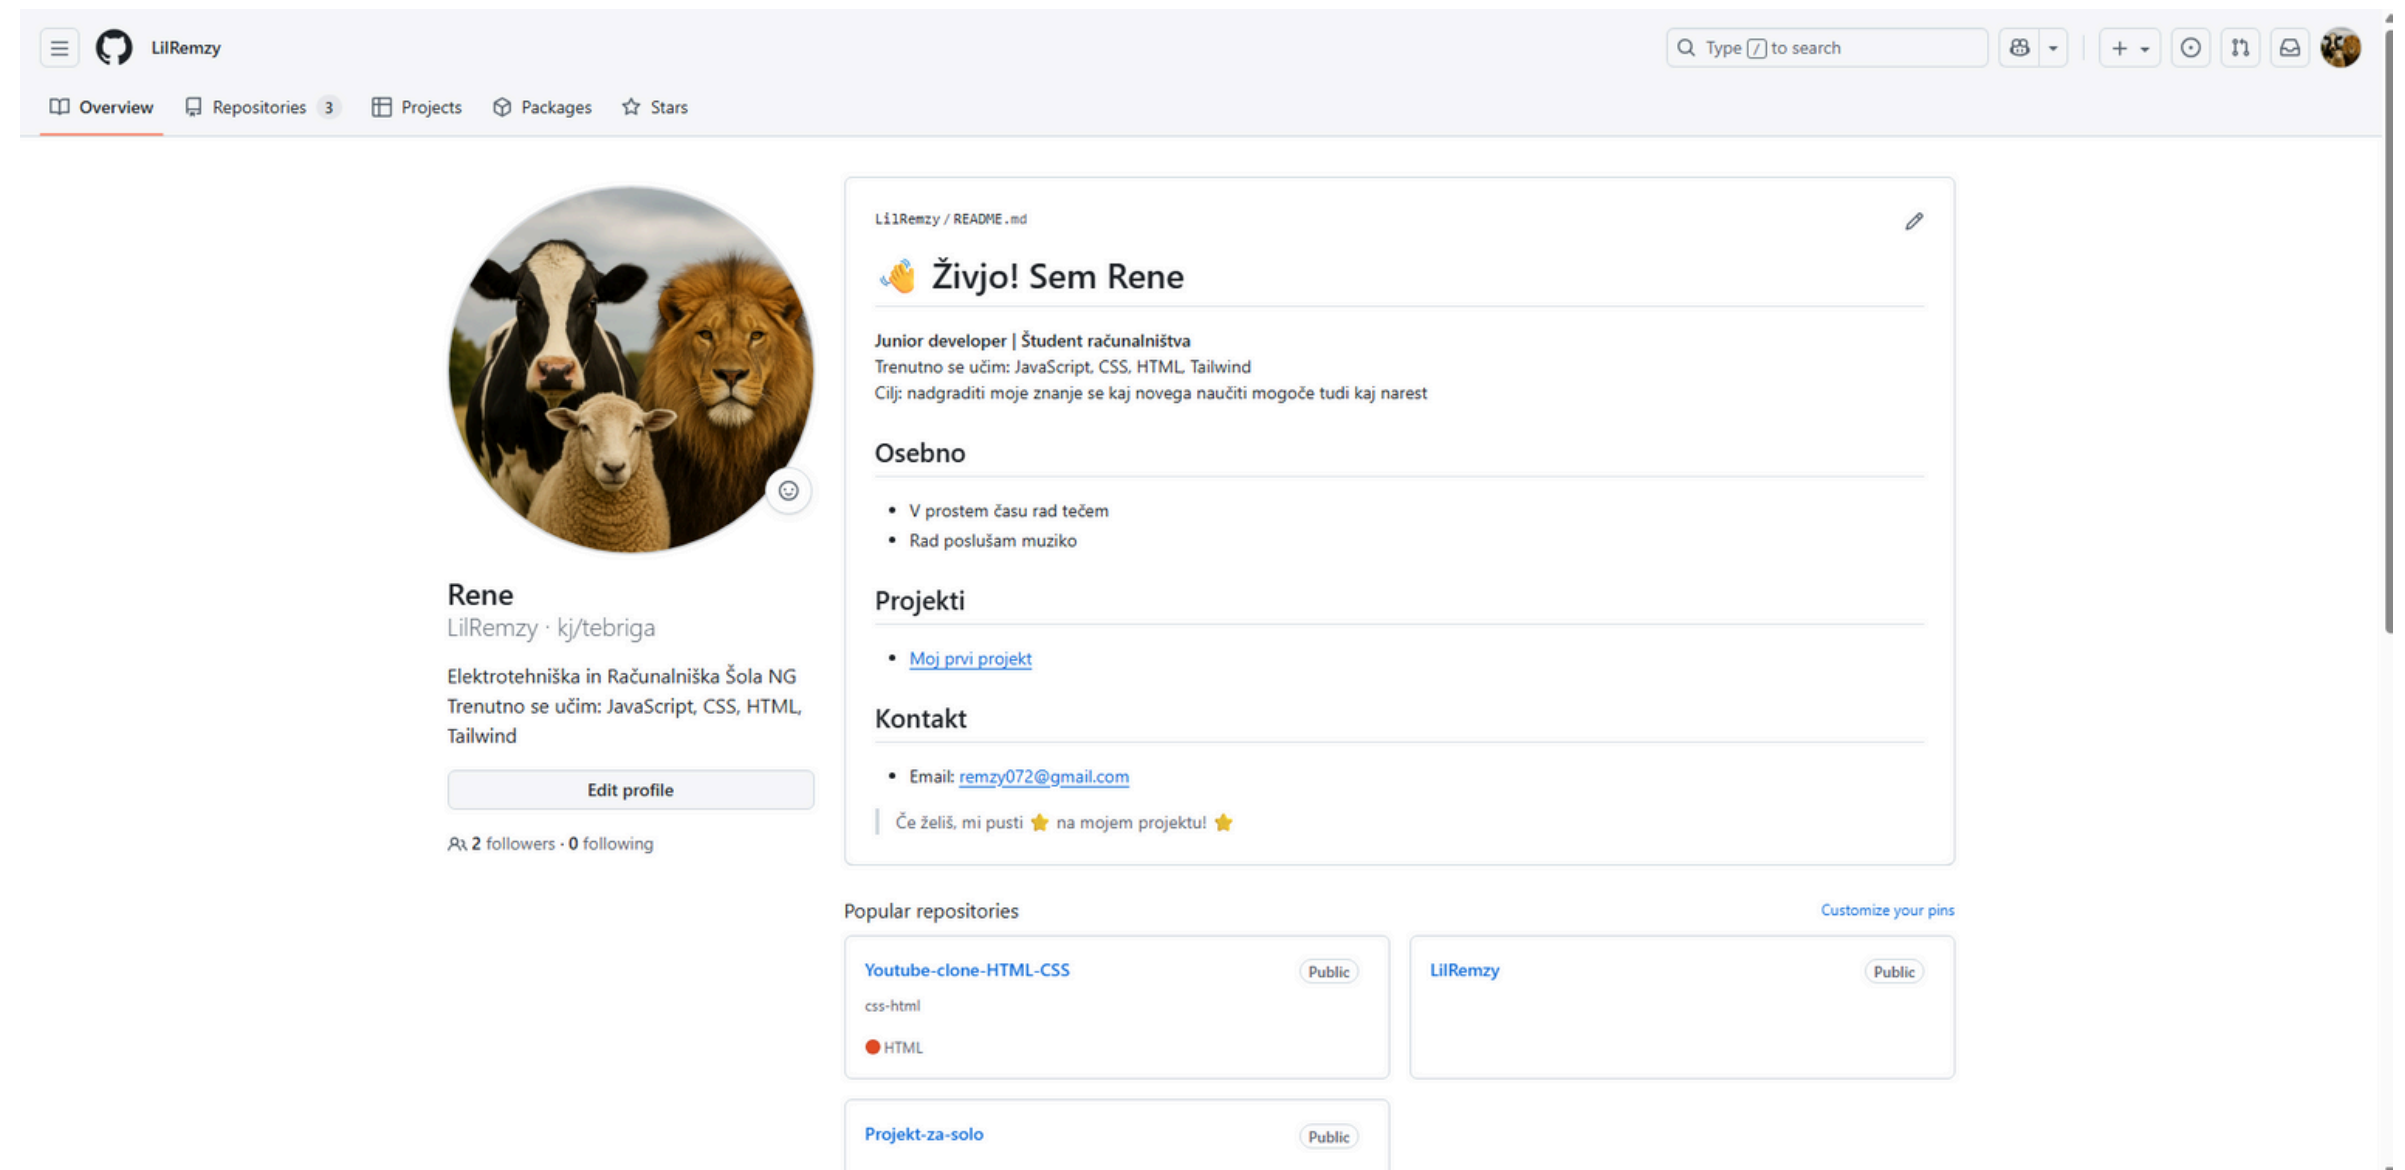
LilRemzy

Type / to search

Overview Repositories 3 Projects Packages Stars

Rene
LilRemzy · kj/tebriga

Elektrotehniška in Računalniška Šola NG
Trenutno se učim: JavaScript, CSS, HTML, Tailwind

Edit profile

2 followers · 0 following

LilRemzy / README.md

👋 Živjo! Sem Rene

**Junior developer | Študent računalništva**
Trenutno se učim: JavaScript, CSS, HTML, Tailwind
Cilj: nadgraditi moje znanje se kaj novega naučiti mogoče tudi kaj narest

Osebno

- V prostem času rad tečem
- Rad poslušam muziko

Projekti

- Moj prvi projekt

Kontakt

- Email: remzy072@gmail.com

Če želiš, mi pusti ⭐ na mojem projektu! ⭐

Popular repositories

Customize your pins

Youtube-clone-HTML-CSS Public
css-html
HTML

LilRemzy Public

Projekt-za-solo Public